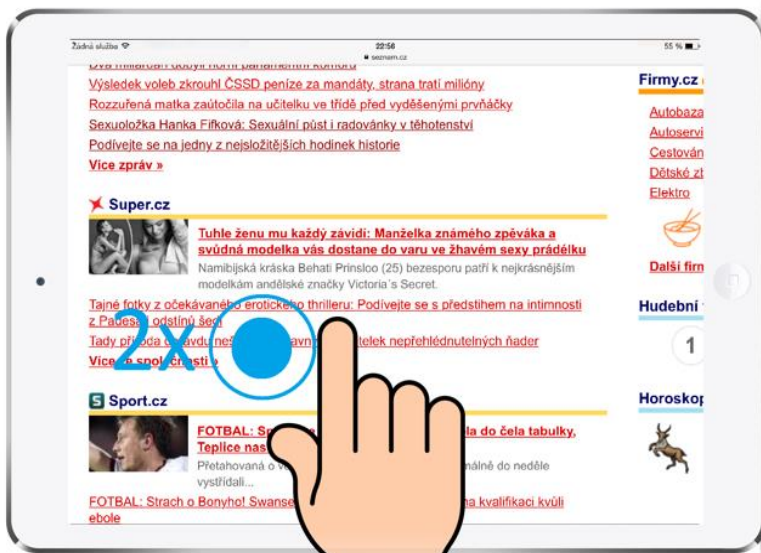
Žádná služba
22:58
seznam.cz
55 %

Dva miliardáři dobyli horní parlamentní komoru
Výsledek voleb zkrouhl ČSSD peníze za mandáty, strana tratí milióny
Rozzuřená matka zaútočila na učitelku ve třídě před vyděšenými prvňáčky
Sexuoložka Hanka Fifková: Sexuální půst i radovánky v těhotenství
Podívejte se na jeny z nejsložitějších hodinek historie
Více zpráv »

Super.cz
Tuhle ženu mu každý závidí: Manželka známého zpěváka a svůdná modelka vás dostane do varu ve žhavém sexy prádélku
Namibijská kráska Behati Prinsloo (25) bezesporu patří k nejkrásnějším modelkám andělské značky Victoria´s Secret.
Tajné fotky z očekávaného erotického thrilleru: Podívejte se s předstihem na intimnosti z Padesáti odstínů šedi
Tady p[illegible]avn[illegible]telek nepřehlédnutelných ňader
Více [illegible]
2x

Sport.cz
FOTBAL: Sp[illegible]la do čela tabulky, Teplice nas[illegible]
Přetahovaná o v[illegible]nálně do neděle vystřídali...
FOTBAL: Strach o Bonyho! Swanse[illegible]na kvalifikaci kvůli ebole

Firmy.cz
Autobaza
Autoservi
Cestován
Dětské zb
Elektro
Další firm
Hudební
1
Horoskop